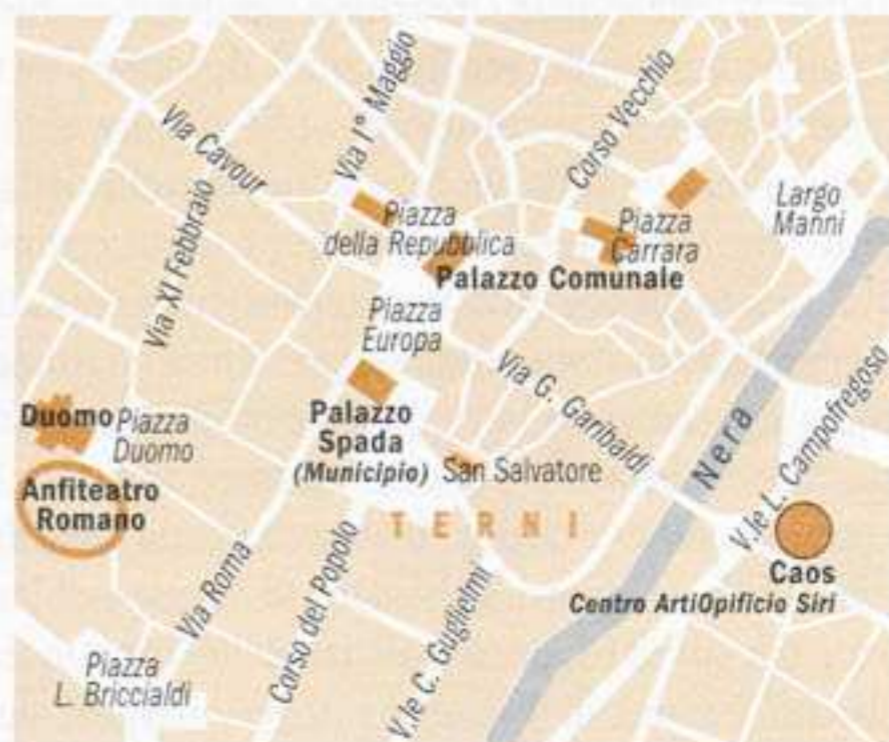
Via Cavour
Via I° Maggio
Corso Vecchio
Largo Manni
Via XI Febbraio
Piazza della Repubblica
Piazza Carrara
Palazzo Comunale
Piazza Europa
Via G. Garibaldi
Duomo
Piazza Duomo
Palazzo Spada
(Municipio)
San Salvatore
Nera
V.le L. Campofregoso
Anfiteatro Romano
TERNI
Caos
Centro ArtiOpificio Siri
Via Roma
Corso del Popolo
V.le C. Guglielmi
Piazza L. Briccialdi